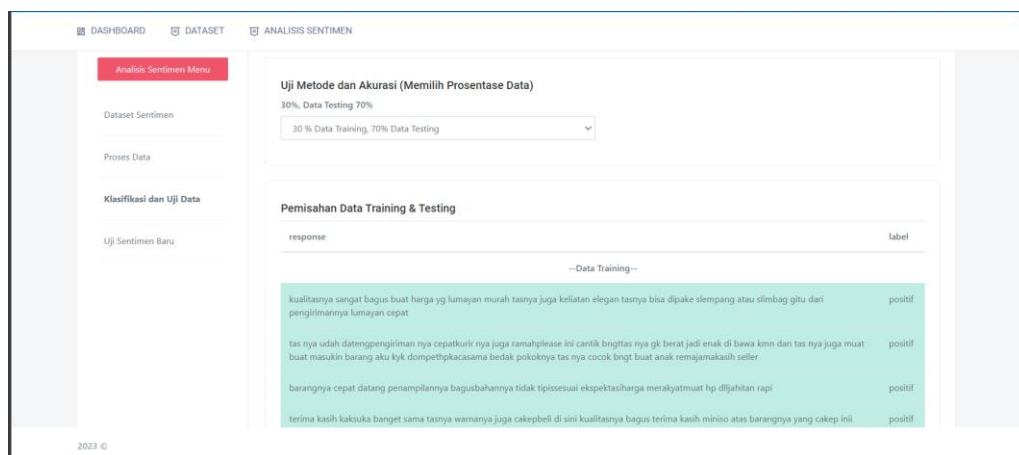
DASHBOARD DATASET ANALISIS SENTIMEN

Analisis Sentimen Menu

Dataset Sentimen

Proses Data

Klasifikasi dan Uji Data

Uji Sentimen Baru

Uji Metode dan Akurasi (Memilih Prosentase Data)

30%, Data Testing 70%

30 % Data Training, 70% Data Testing

Pemisahan Data Training & Testing

| response | label |
|---|---|
| --Data Training-- | |
| kualitasnya sangat bagus buat harga yg lumayan murah tasnya juga keliatan elegan tasnya bisa dipake slempang atau slimbag gitu dari pengirimannya lumayan cepat | positif |
| tas nya udah datengpengiriman nya cepatkurir nya juga ramahplease ini cantik bngttas nya gk berat jadi enak di bawa kmn dan tas nya juga muat buat masukin barang aku kyk dompethpkacasama bedak pokoknya tas nya cocok bngt buat anak remajamakasih seller | positif |
| barangnya cepat datang penampilannya bagusbahannya tidak tipissesuai ekspektasiharga merakyatmuat hp dlljahitan rapi | positif |
| terima kasih kaksuka banget sama tasnya warnanya juga cakepbeli di sini kualitasnya bagus terima kasih miniso atas barangnya yang cakep inii | positif |

2023 ©